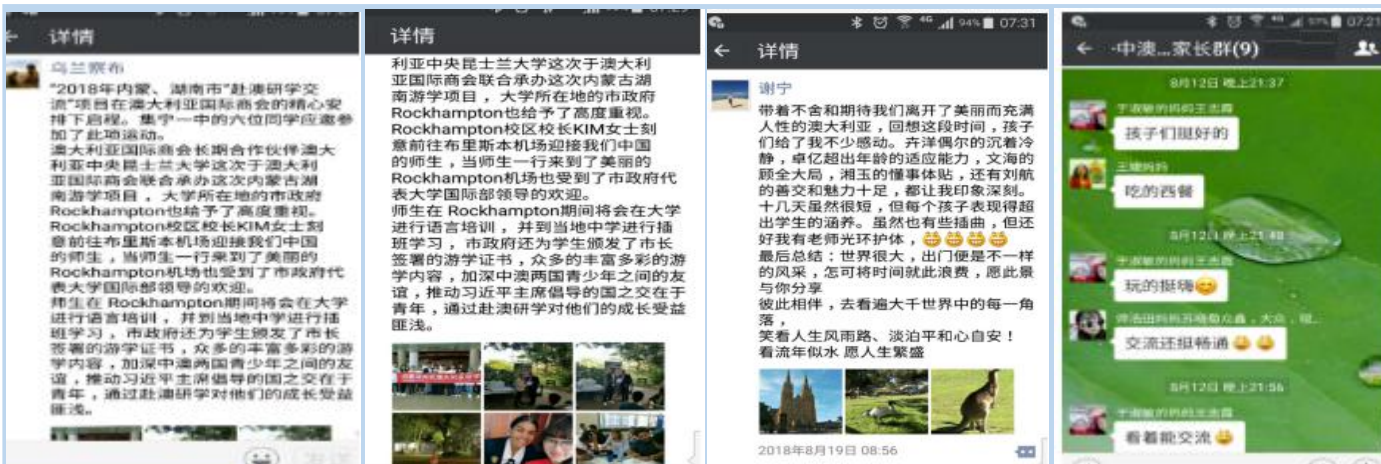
← 详情

乌兰察布

"2018年内蒙、湖南市"赴澳研学交流"项目在澳大利亚国际商会的精心安排下启程。集宁一中的六位同学应邀参加了此项活动。
澳大利亚国际商会长期合作伙伴澳大利亚中央昆士兰大学这次于澳大利亚国际商会联合承办这次内蒙古湖南游学项目，大学所在地的市政府Rockhampton也给予了高度重视。Rockhampton校区校长KIM女士刻意前往布里斯本机场迎接我们中国的师生，当师生一行来到了美丽的Rockhampton机场也受到了市政府代表大学国际部领导的欢迎。
师生在 Rockhampton期间将会在大学进行语言培训，并到当地中学进行插班学习，市政府还为学生颁发了市长签署的游学证书，众多的丰富多彩的游学内容，加深中澳两国青少年之间的友谊，推动习近平主席倡导的国之交在于青年，通过赴澳研学对他们的成长受益匪浅。

详情

利亚中央昆士兰大学这次于澳大利亚国际商会联合承办这次内蒙古湖南游学项目，大学所在地的市政府Rockhampton也给予了高度重视。Rockhampton校区校长KIM女士刻意前往布里斯本机场迎接我们中国的师生，当师生一行来到了美丽的Rockhampton机场也受到了市政府代表大学国际部领导的欢迎。
师生在 Rockhampton期间将会在大学进行语言培训，并到当地中学进行插班学习，市政府还为学生颁发了市长签署的游学证书，众多的丰富多彩的游学内容，加深中澳两国青少年之间的友谊，推动习近平主席倡导的国之交在于青年，通过赴澳研学对他们的成长受益匪浅。

4G 94% 07:31
← 详情

谢宁

带着不舍和期待我们离开了美丽而充满人性的澳大利亚，回想这段时间，孩子们给了我不少感动。卉洋偶尔的沉着冷静，卓亿超出年龄的适应能力，文海的顾全大局，湘玉的懂事体贴，还有刘航的善交和魅力十足，都让我印象深刻。十几天虽然很短，但每个孩子表现得超出学生的涵养。虽然也有些插曲，但还好我有老师光环护体，😄😄😄😄
最后总结：世界很大，出门便是不一样的风采，怎可将时间就此浪费，愿此景与你分享
彼此相伴，去看遍大千世界中的每一角落，
笑看人生风雨路、淡泊平和心自安！
看流年似水 愿人生繁盛

2018年8月19日 08:56

07:21
← -中澳...家长群(9)

8月12日 晚上21:37

于淑敏的妈妈王志霞
孩子们挺好的

王继妈妈
吃的西餐

8月12日 晚上21:48

于淑敏的妈妈王志霞
玩的挺嗨😊

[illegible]
交流还挺畅通😄😄

8月12日 晚上21:56

于淑敏的妈妈王志霞
看着能交流😄